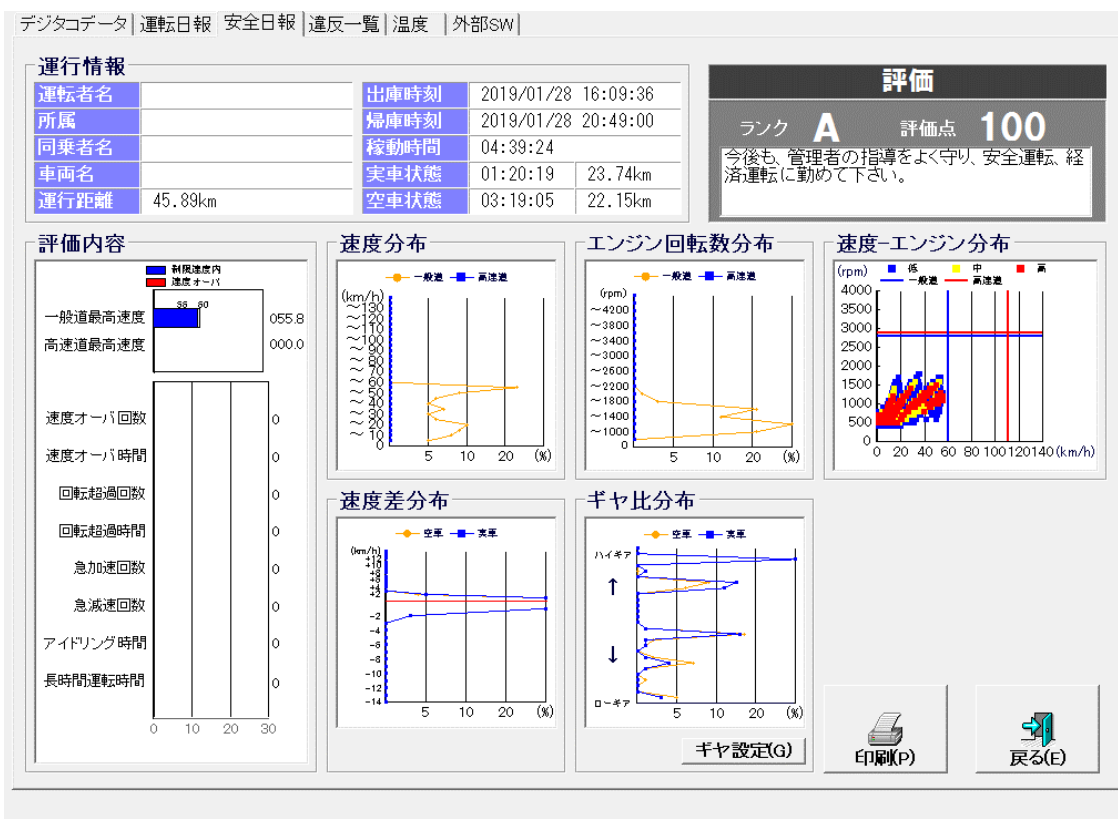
デジタコデータ | 運転日報 | 安全日報 | 違反一覧 | 温度 | 外部SW

運行情報

| 運転者名 | | 出庫時刻 | 2019/01/28 16:09:36 | |
|---|---|---|---|---|
| 所属 | | 帰庫時刻 | 2019/01/28 20:49:00 | |
| 同乗者名 | | 稼動時間 | 04:39:24 | |
| 車両名 | | 実車状態 | 01:20:19 | 23.74km |
| 運行距離 | 45.89km | 空車状態 | 03:19:05 | 22.15km |

評価

ランク A 評価点 100

今後も、管理者の指導をよく守り、安全運転、経済運転に勤めて下さい。

評価内容

制限速度内
速度オーバ

56 60

一般道最高速度 055.8
高速道最高速度 000.0

速度オーバ回数 0
速度オーバ時間 0
回転超過回数 0
回転超過時間 0
急加速回数 0
急減速回数 0
アイドリング時間 0
長時間運転時間 0

0 10 20 30

速度分布

一般道 高速道

(km/h) ~130 ~120 ~110 ~100 ~90 ~80 ~70 ~60 ~50 ~40 ~30 ~20 ~10 0

5 10 20 (%)

エンジン回転数分布

一般道 高速道

(rpm) ~4200 ~3800 ~3400 ~3000 ~2600 ~2200 ~1800 ~1400 ~1000 0

5 10 20 (%)

速度-エンジン分布

(rpm) 低 中 高
一般道 高速道

4000 3500 3000 2500 2000 1500 1000 500 0

0 20 40 60 80 100 120 140 (km/h)

速度差分布

空車 実車

(km/h) +12 +10 +8 +6 +4 +2 -2 -4 -6 -8 -10 -12 -14

5 10 20 (%)

ギヤ比分布

空車 実車

ハイギア
↑
↓
ローギア

5 10 20 (%)

ギヤ設定(G)

印刷(P)

戻る(E)